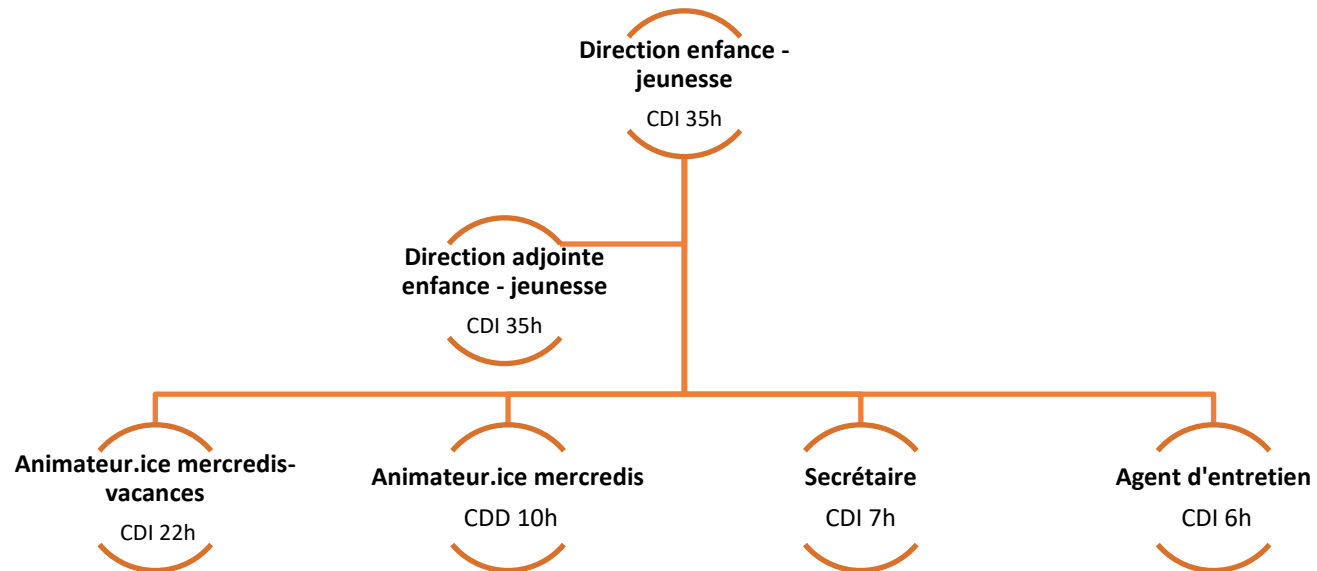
Direction enfance - jeunesse

CDI 35h

Direction adjointe enfance - jeunesse

CDI 35h

Animateur.ice mercredis-vacances

CDI 22h

Animateur.ice mercredis

CDD 10h

Secrétaire

CDI 7h

Agent d'entretien

CDI 6h